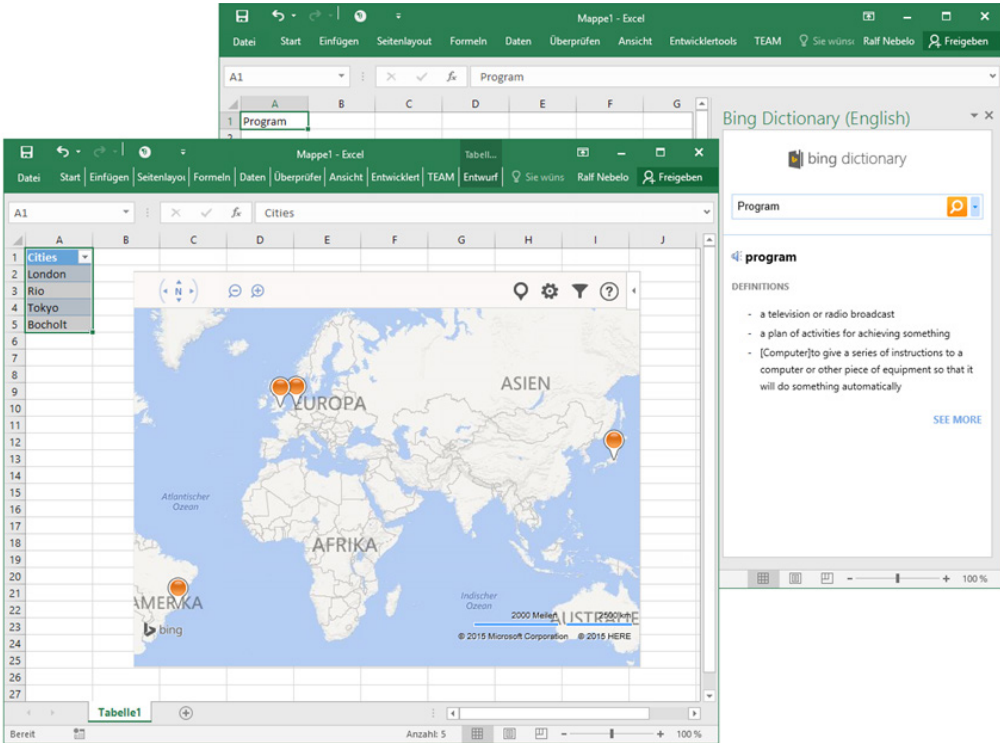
Mappe1 - Excel

Datei Start Einfügen Seitenlayout Formeln Daten Überprüfen Ansicht Entwicklertools TEAM Sie wünsc Ralf Nebelo Freigeben

A1 Program

| | A | B | C | D | E | F | G |
|---|---|---|---|---|---|---|---|
| 1 | Program | | | | | | |

Bing Dictionary (English)

bing dictionary

Program

program

DEFINITIONS

- a television or radio broadcast
- a plan of activities for achieving something
- [Computer]to give a series of instructions to a computer or other piece of equipment so that it will do something automatically

SEE MORE

100 %

Mappe1 - Excel Tabell...

Datei Start Einfügen Seitenlayou Formeln Daten Überprüfer Ansicht Entwicklert TEAM Entwurf Sie wüns Ralf Nebelo Freigeben

A1 Cities

| | A | B | C | D | E | F | G | H | I | J |
|---|---|---|---|---|---|---|---|---|---|---|
| 1 | Cities | | | | | | | | | |
| 2 | London | | | | | | | | | |
| 3 | Rio | | | | | | | | | |
| 4 | Tokyo | | | | | | | | | |
| 5 | Bocholt | | | | | | | | | |

N

EUROPA
ASIEN
Atlantischer Ozean
AFRIKA
AMERIKA
Indischer Ozean
AUSTRALIE
2000 Meilen 2500 km
© 2015 Microsoft Corporation © 2015 HERE
bing

Tabelle1

Bereit Anzahl: 5 100 %